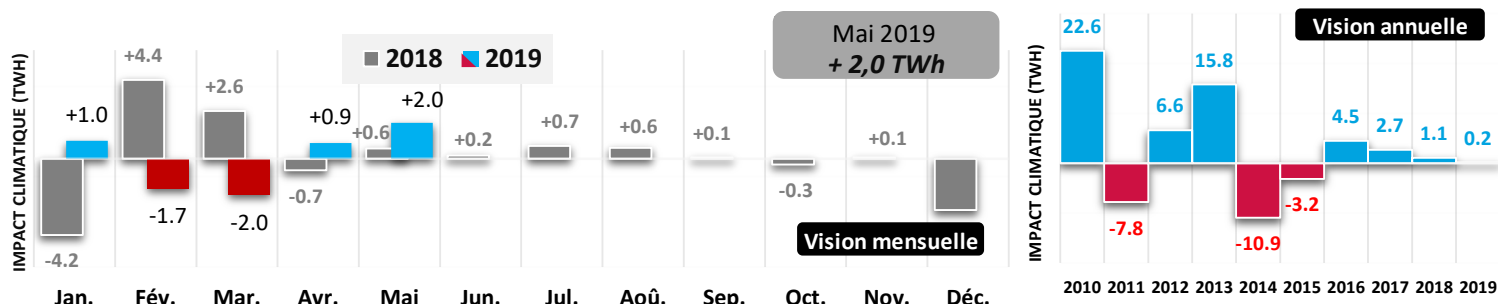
Mai 2019
+ 2,0 TWh

2018 2019

IMPACT CLIMATIQUE (TWH)

+4.4
+2.6
+1.0
+0.9
+2.0
+0.6
+0.2
+0.7
+0.6
+0.1
+0.1
-0.7
-1.7
-2.0
-0.3
-4.2

Vision mensuelle

Jan. Fév. Mar. Avr. Mai Jun. Jul. Aoû. Sep. Oct. Nov. Déc.

Vision annuelle

IMPACT CLIMATIQUE (TWH)

22.6
6.6
15.8
4.5
2.7
1.1
0.2
-7.8
-10.9
-3.2

2010 2011 2012 2013 2014 2015 2016 2017 2018 2019